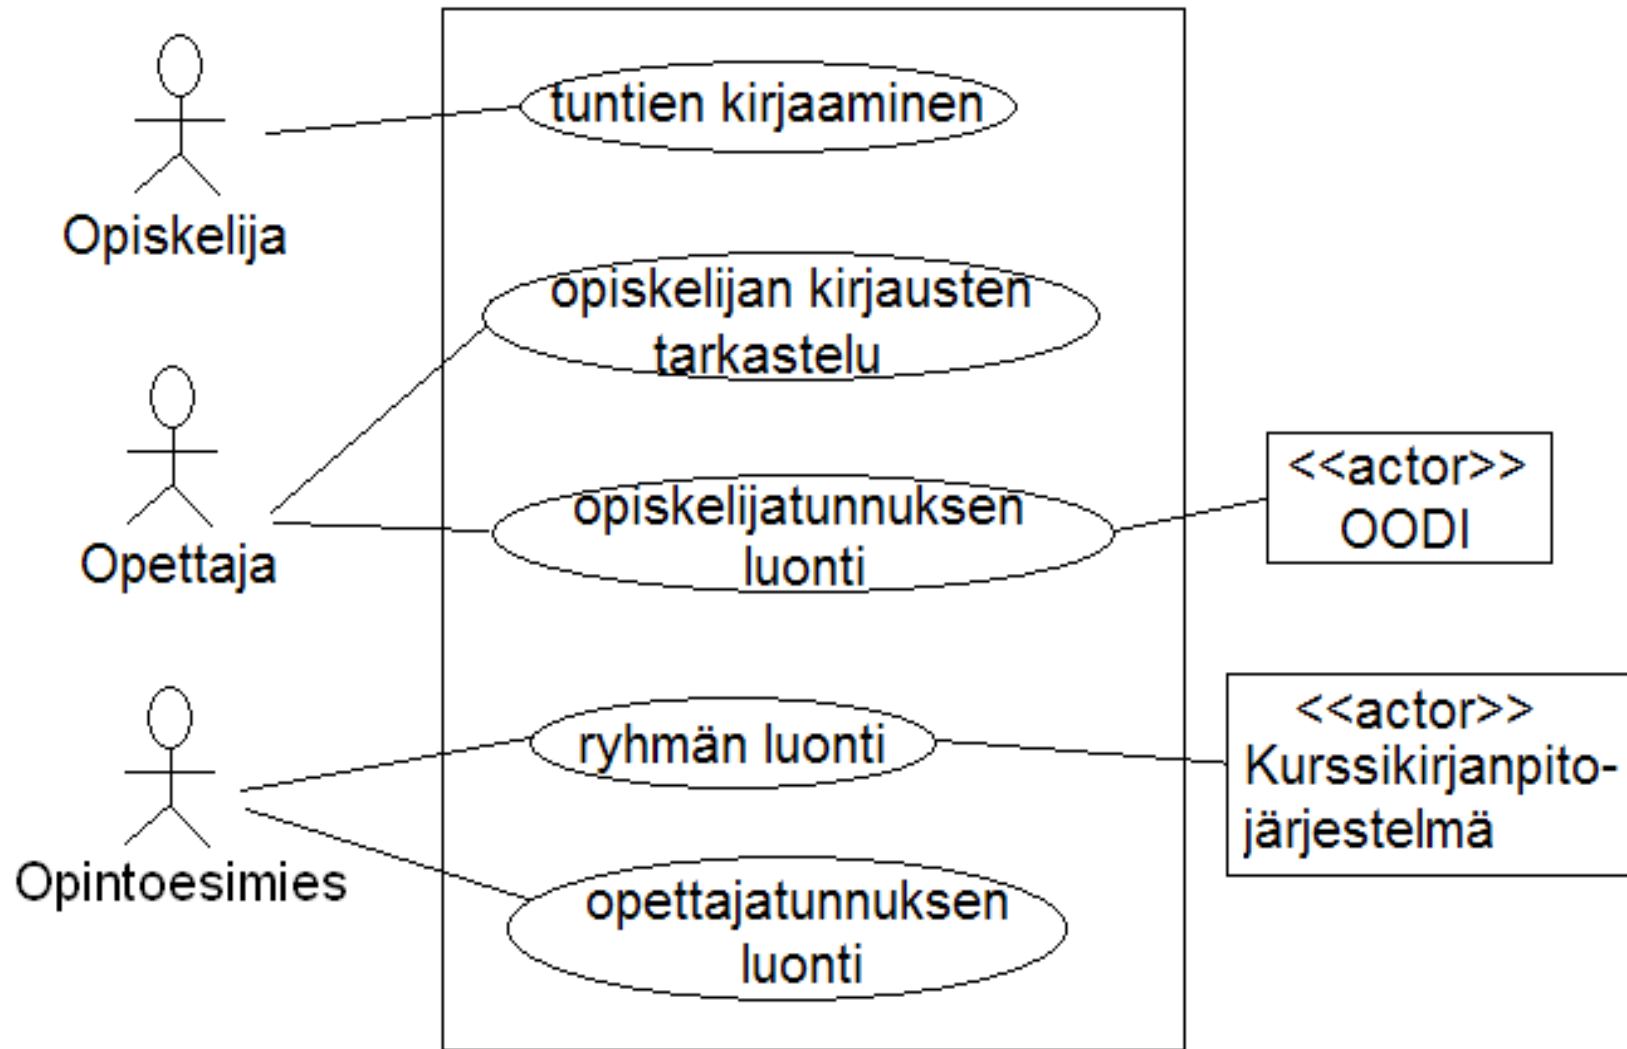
Opiskelija

tuntien kirjaaminen

opiskelijan kirjausten tarkastelu

Opettaja

opiskelijatunnuksen luonti

<<actor>>
OODI

Opintoesimies

ryhmän luonti

<<actor>>
Kurssikirjanpitojärjestelmä

opettajatunnuksen luonti